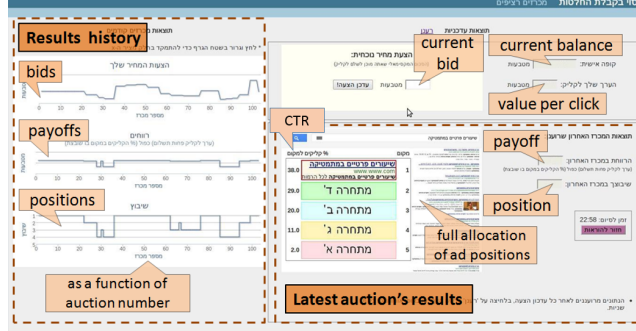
Results history

bids

payoffs

positions

as a function of auction number

current bid

current balance

value per click

CTR

payoff

position

full allocation of ad positions

Latest auction's results

הצעת המחיר שלך

רווחים

שיבוץ

מספר מכרז

הצעת מחיר נוכחית:

עדכן הצעה!

מטבעות

קופה אישית:

הערך שלך לקליק:

תוצאות המכרז האחרון שרוצע

הרווחת במכרז האחרון:

שיבוצך במכרז האחרון:

שיעורים פרטיים במתמטיקה

www.www.com

מתחרה ד'

מתחרה ב'

מתחרה ג'

מתחרה א'

38.0

29.0

20.0

11.0

2.0

זמן לסיום: 22:58

חזור להוראות